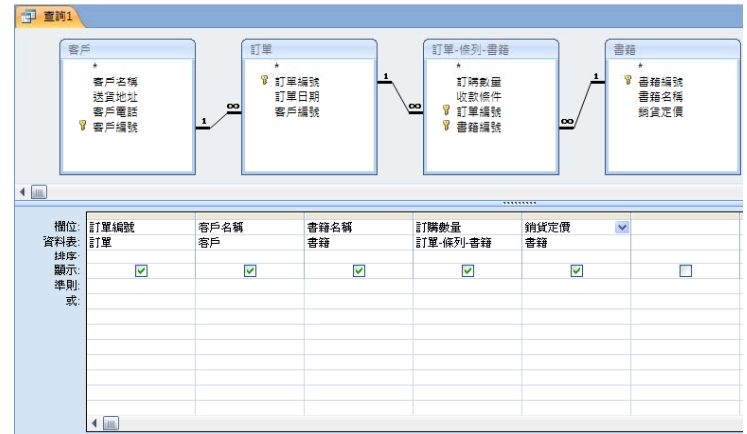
查詢1

客戶
*
客戶名稱
送貨地址
客戶電話
客戶編號

訂單
*
訂單編號
訂單日期
客戶編號

訂單-條列-書籍
*
訂購數量
收款條件
訂單編號
書籍編號

書籍
*
書籍編號
書籍名稱
銷貨定價

1
∞
1
∞
1
∞

| 欄位: | 訂單編號 | 客戶名稱 | 書籍名稱 | 訂購數量 | 銷貨定價 | |
|---|---|---|---|---|---|---|
| 資料表: | 訂單 | 客戶 | 書籍 | 訂單-條列-書籍 | 書籍 | |
| 排序: | | | | | | |
| 顯示: | ☑ | ☑ | ☑ | ☑ | ☑ | ☐ |
| 準則: | | | | | | |
| 或: | | | | | | |